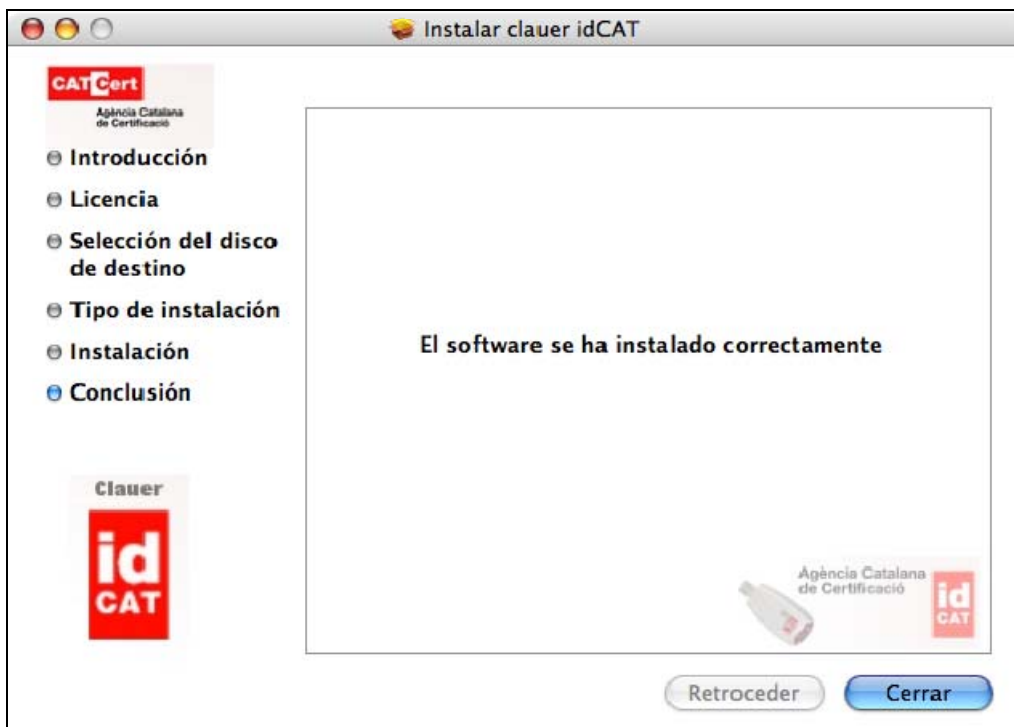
Instalar clauer idCAT

CATCert
Agència Catalana de Certificació

Introducción
Licencia
Selección del disco de destino
Tipo de instalación
Instalación
Conclusión

Clauer
id
CAT

El software se ha instalado correctamente

Agència Catalana de Certificació
id
CAT

Retroceder
Cerrar